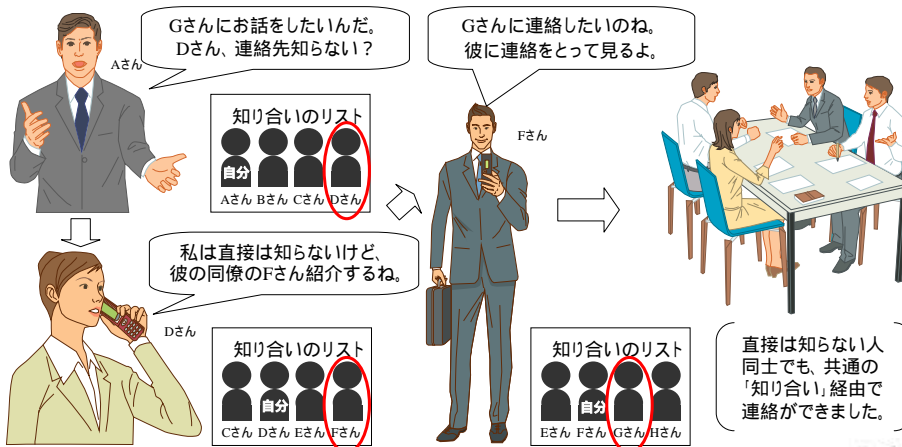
Gさんにお話をしたいんだ。
Dさん、連絡先知らない？

Aさん

知り合いのリスト

自分

Aさん Bさん Cさん Dさん

Gさんに連絡したいのね。
彼に連絡をとって見るよ。

Fさん

私は直接は知らないけど、
彼の同僚のFさん紹介するね。

Dさん

知り合いのリスト

自分

Cさん Dさん Eさん Fさん

知り合いのリスト

自分

Eさん Fさん Gさん Hさん

直接は知らない人同士でも、共通の「知り合い」経由で連絡ができました。